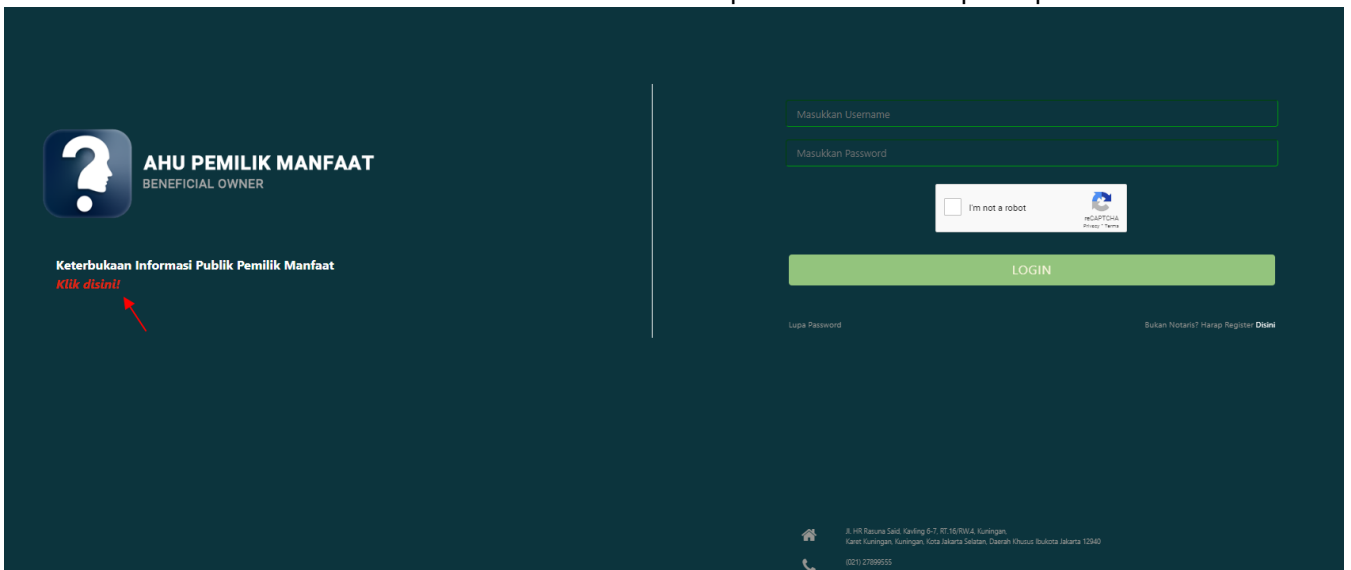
AHU PEMILIK MANFAAT
BENEFICIAL OWNER

Keterbukaan Informasi Publik Pemilik Manfaat
Klik disini!

Masukkan Username

Masukkan Password

I'm not a robot
reCAPTCHA
Privacy - Terms

LOGIN

Lupa Password

Bukan Notaris? Harap Register Disini

Jl. HR Rasuna Said, Kaviling 6-7, RT.16/RW.4, Kuningan, Karet Kuningan, Kuningan, Kota Jakarta Selatan, Daerah Khusus Ibukota Jakarta 12940

(021) 27899555